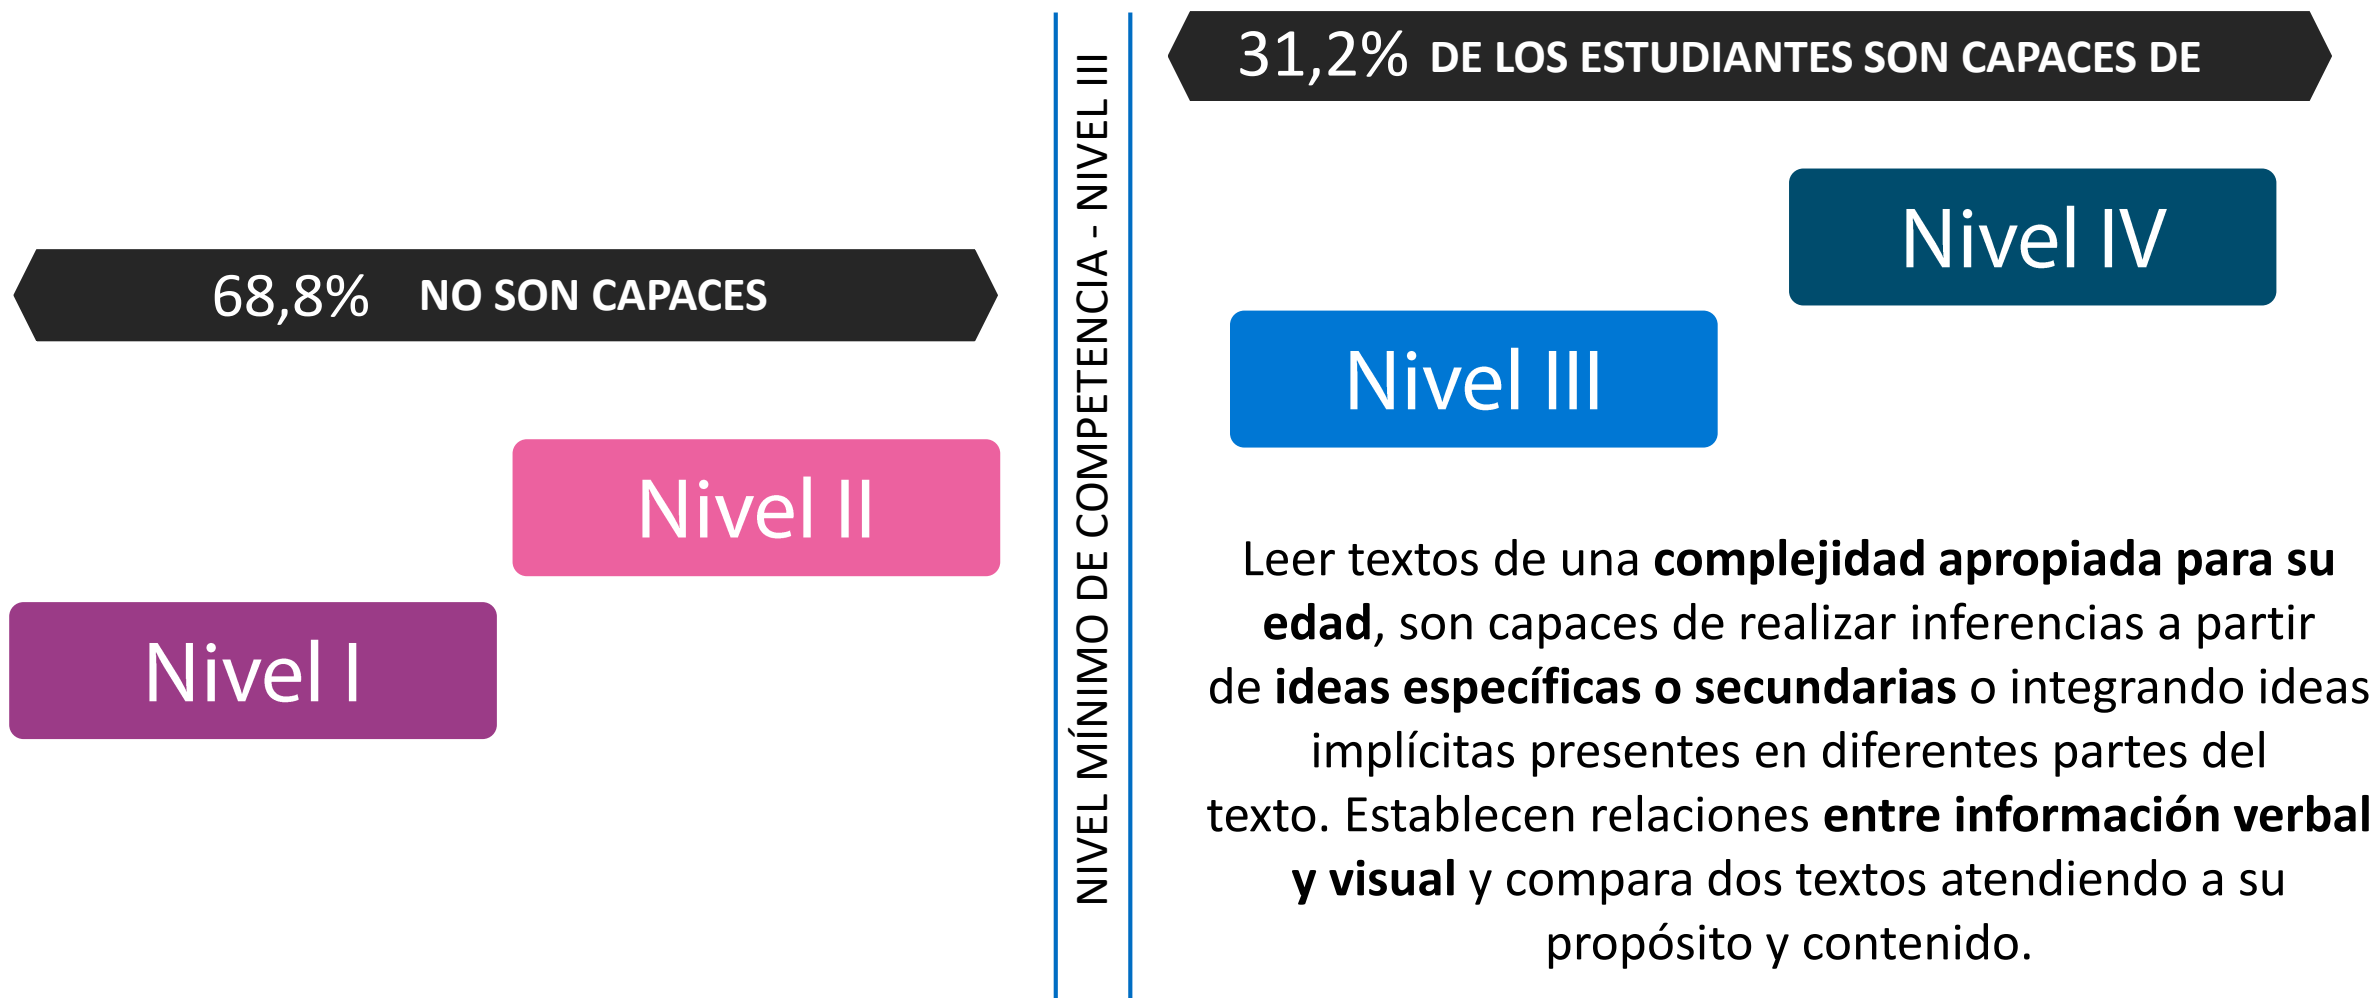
68,8% NO SON CAPACES

Nivel II

Nivel I

NIVEL MÍNIMO DE COMPETENCIA - NIVEL III

31,2% DE LOS ESTUDIANTES SON CAPACES DE

Nivel IV

Nivel III

Leer textos de una **complejidad apropiada para su edad**, son capaces de realizar inferencias a partir de **ideas específicas o secundarias** o integrando ideas implícitas presentes en diferentes partes del texto. Establecen relaciones **entre información verbal y visual** y compara dos textos atendiendo a su propósito y contenido.